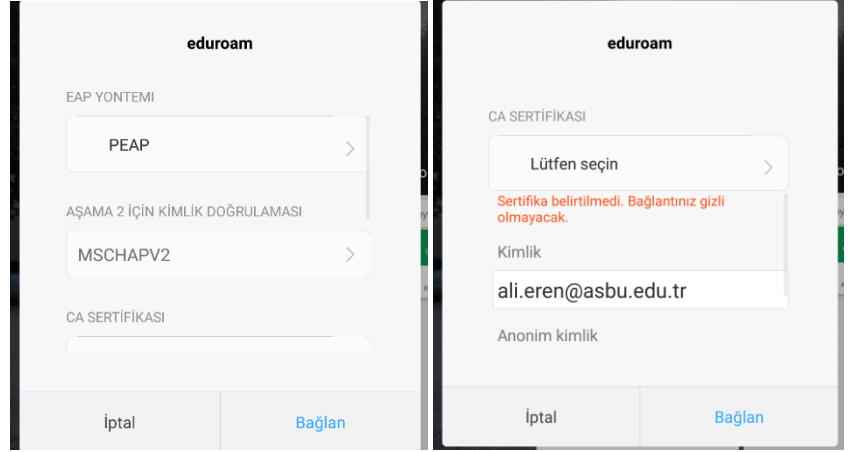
eduroam

EAP YONTEMI

PEAP

AŞAMA 2 İÇİN KİMLİK DOĞRULAMASI

MSCHAPV2

CA SERTİFİKASI

İptal

Bağlan

eduroam

CA SERTİFİKASI

Lütfen seçin

Sertifika belirtilmedi. Bağlantınız gizli olmayacak.

Kimlik

ali.eren@asbu.edu.tr

Anonim kimlik

İptal

Bağlan